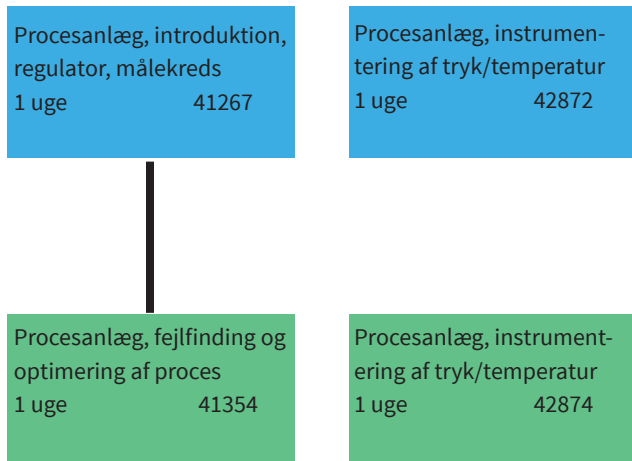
Procesanlæg, introduktion, regulator, målekreds
1 uge 41267

Procesanlæg, instrumentering af tryk/temperatur
1 uge 42872

Procesanlæg, fejlfinding og optimering af proces
1 uge 41354

Procesanlæg, instrumentering af tryk/temperatur
1 uge 42874